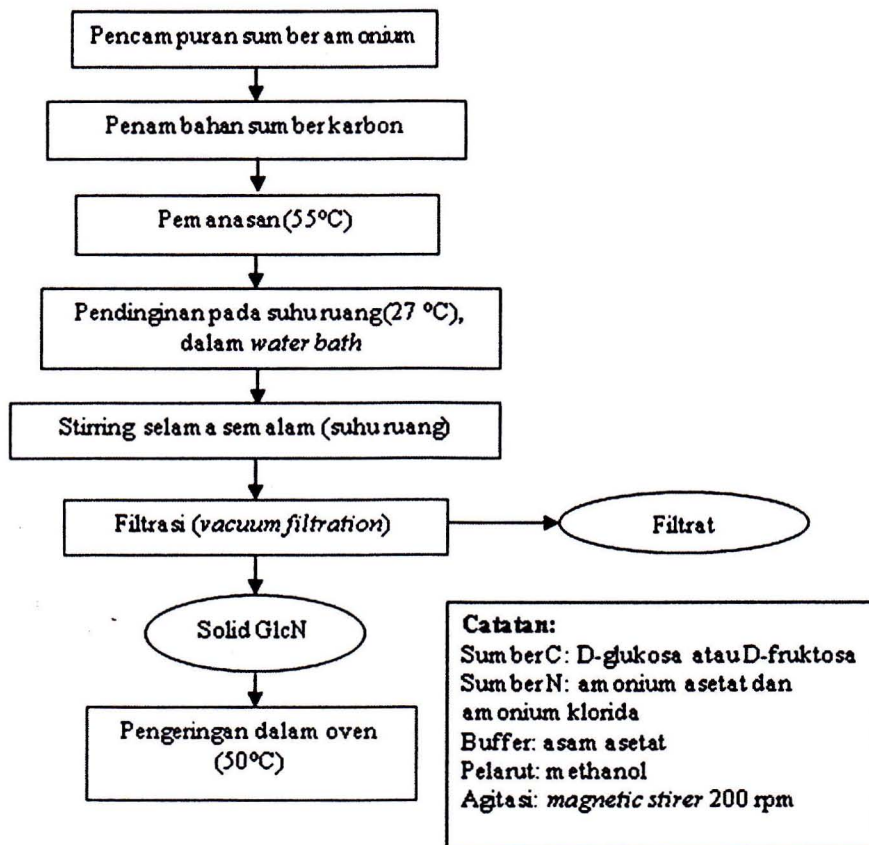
Pencampuran sumber amonium

Penambahan sumber karbon

Pemanasan (55°C)

Pendinginan pada suhu ruang (27 °C), dalam *water bath*

Stirring selama semalam (suhu ruang)

Filtrasi (*vacuum filtration*)

Filtrat

Solid GlcN

Pengeringan dalam oven (50°C)

**Catatan:**
Sumber C: D-glukosa atau D-fruktosa
Sumber N: amonium asetat dan amonium klorida
Buffer: asam asetat
Pelarut: methanol
Agitasi: *magnetic stirer* 200 rpm